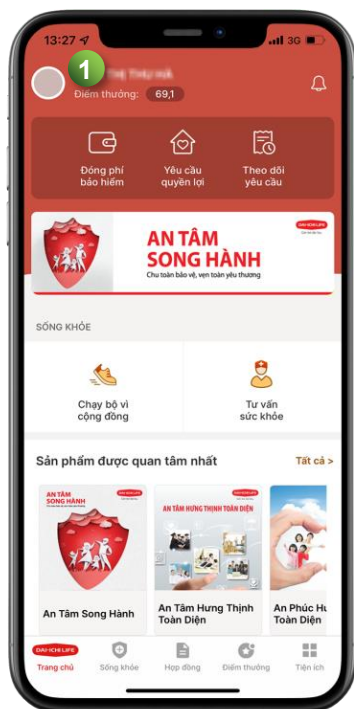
13:27 3G

1

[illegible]

Điểm thưởng: 69,1

Đóng phí bảo hiểm

Yêu cầu quyền lợi

Theo dõi yêu cầu

AN TÂM SONG HÀNH

Chu toàn bảo vệ, vẹn toàn yêu thương

DAI-ICHI LIFE

SỐNG KHỎE

Chạy bộ vì cộng đồng

Tư vấn sức khỏe

Sản phẩm được quan tâm nhất

Tất cả >

AN TÂM SONG HÀNH

DAI-ICHI LIFE

An Tâm Song Hành

AN TÂM HƯNG THỊNH TOÀN DIỆN

DAI-ICHI LIFE

An Tâm Hưng Thịnh Toàn Diện

An Phúc Hư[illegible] Toàn Diện

DAI-ICHI LIFE
Trang chủ

Sống khỏe

Hợp đồng

Điểm thưởng

Tiện ích